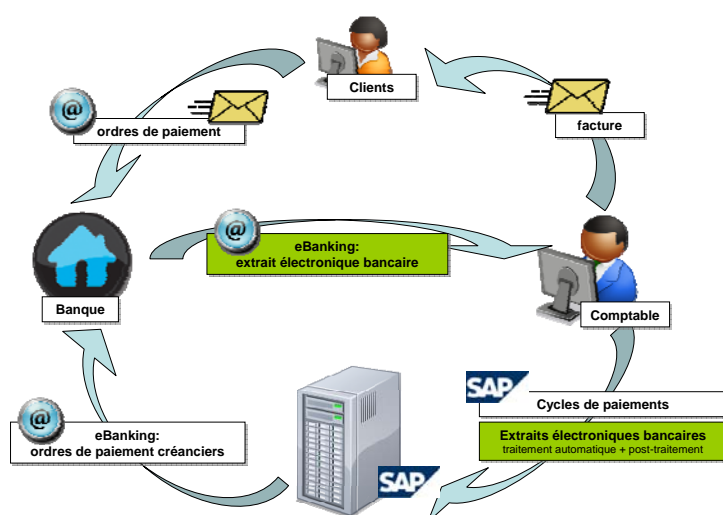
Clients

@

ordres de paiement

facture

@

eBanking:
extrait électronique bancaire

Banque

Comptable

SAP

Cycles de paiements

@

eBanking:
ordres de paiement créanciers

Extraits électroniques bancaires
traitement automatique + post-traitement

SAP